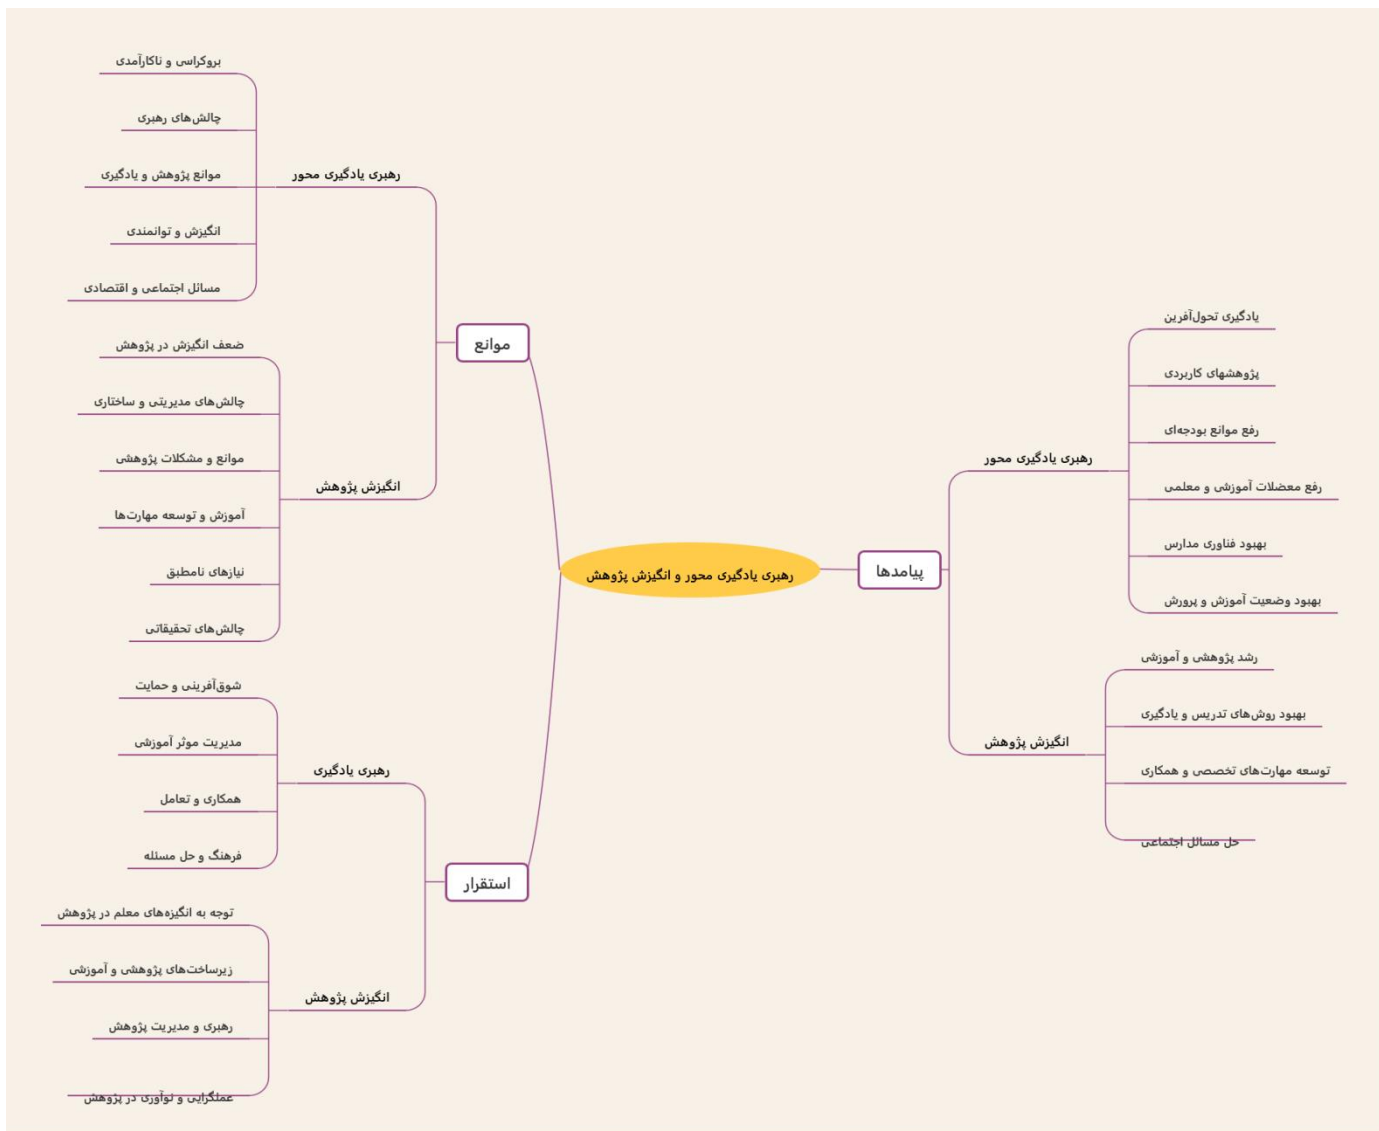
رهبری یادگیری محور و انگیزش پژوهش

موانع

رهبری یادگیری محور
بروکراسی و ناکارآمدی
چالش‌های رهبری
موانع پژوهش و یادگیری
انگیزش و توانمندی
مسائل اجتماعی و اقتصادی

انگیزش پژوهش
ضعف انگیزش در پژوهش
چالش‌های مدیریتی و ساختاری
موانع و مشکلات پژوهشی
آموزش و توسعه مهارت‌ها
نیازهای نامطبق
چالش‌های تحقیقاتی

استقرار

رهبری یادگیری
شوق‌آفرینی و حمایت
مدیریت موثر آموزشی
همکاری و تعامل
فرهنگ و حل مسئله

انگیزش پژوهش
توجه به انگیزه‌های معلم در پژوهش
زیرساخت‌های پژوهشی و آموزشی
رهبری و مدیریت پژوهش
عملگرایی و نوآوری در پژوهش

پیامدها

رهبری یادگیری محور
یادگیری تحول‌آفرین
پژوهشهای کاربردی
رفع موانع بودجه‌ای
رفع معضلات آموزشی و معلمی
بهبود فناوری مدارس
بهبود وضعیت آموزش و پرورش

انگیزش پژوهش
رشد پژوهشی و آموزشی
بهبود روش‌های تدریس و یادگیری
توسعه مهارت‌های تخصصی و همکاری
حل مسائل اجتماعی